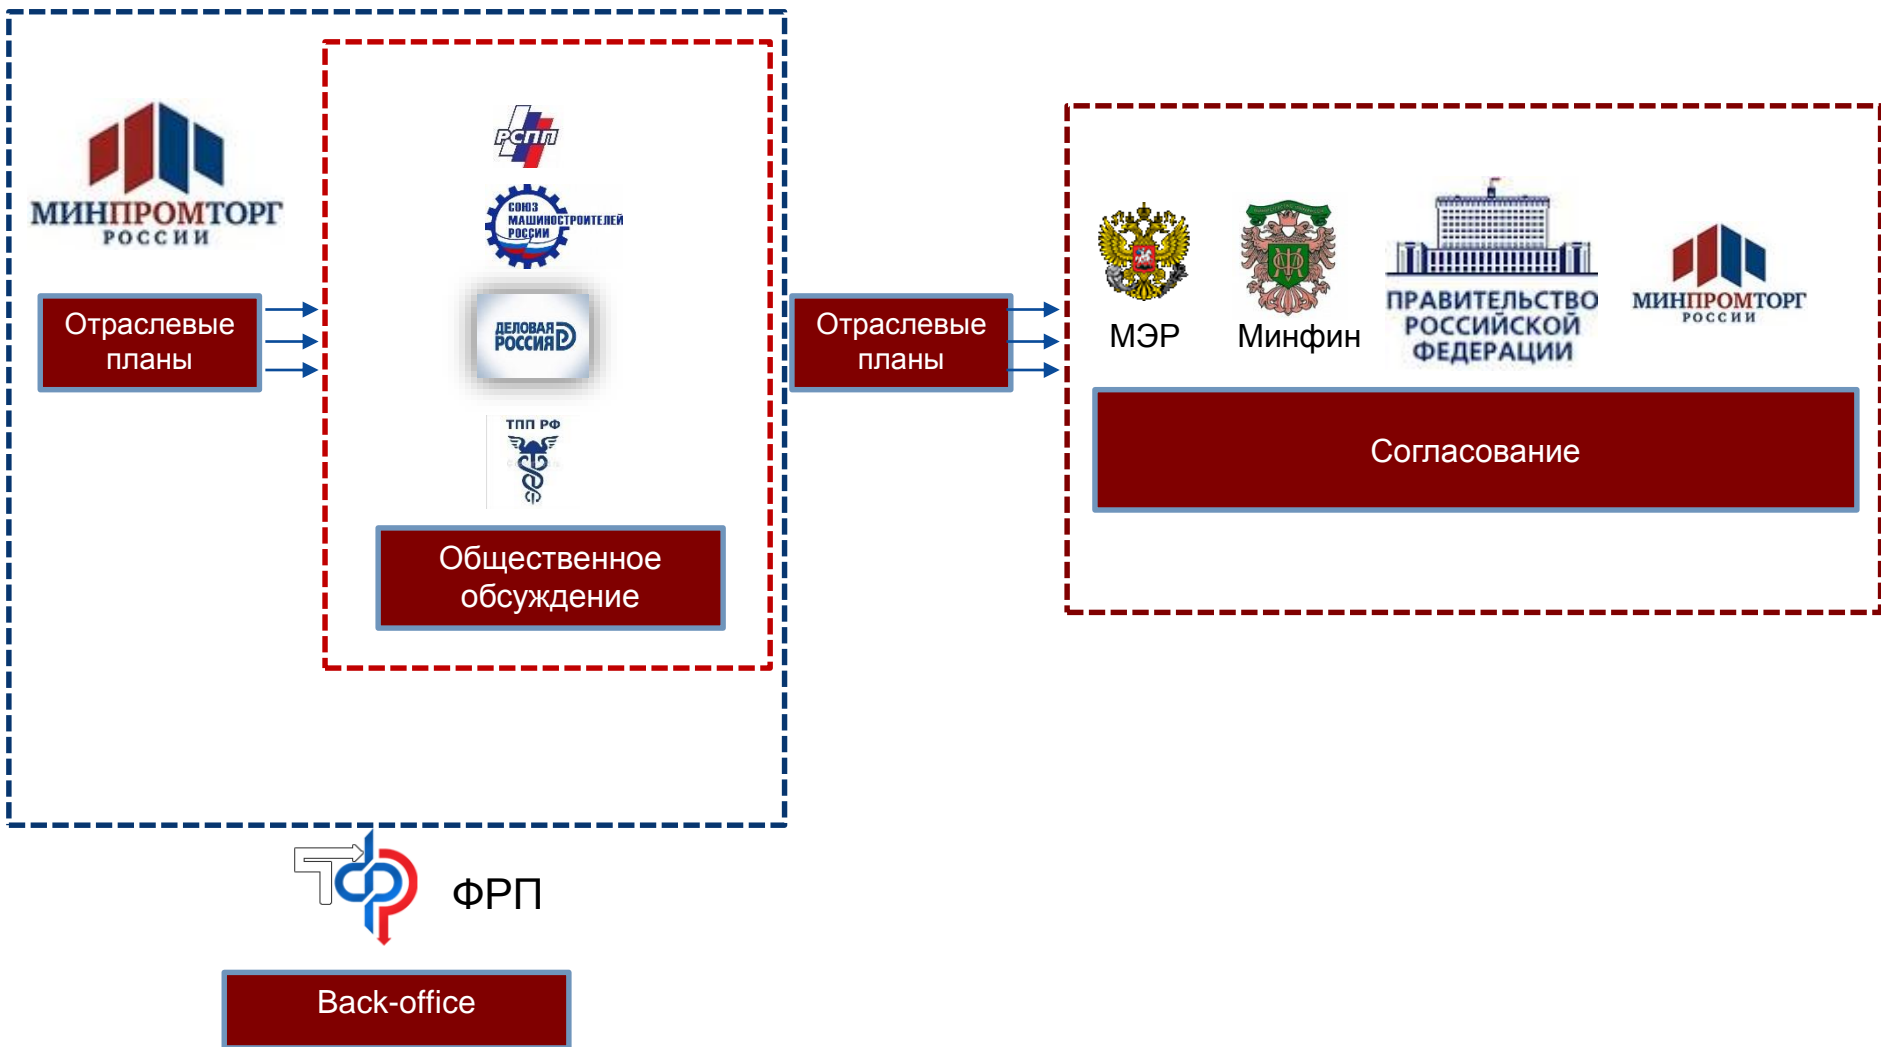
МИНПРОМТОРГ РОССИИ

Отраслевые планы

РСПП

СОЮЗ МАШИНОСТРОИТЕЛЕЙ РОССИИ

ДЕЛОВАЯ РОССИЯ

ТПП РФ

Общественное обсуждение

Отраслевые планы

МЭР

Минфин

ПРАВИТЕЛЬСТВО РОССИЙСКОЙ ФЕДЕРАЦИИ

МИНПРОМТОРГ РОССИИ

Согласование

ФРП

Back-office